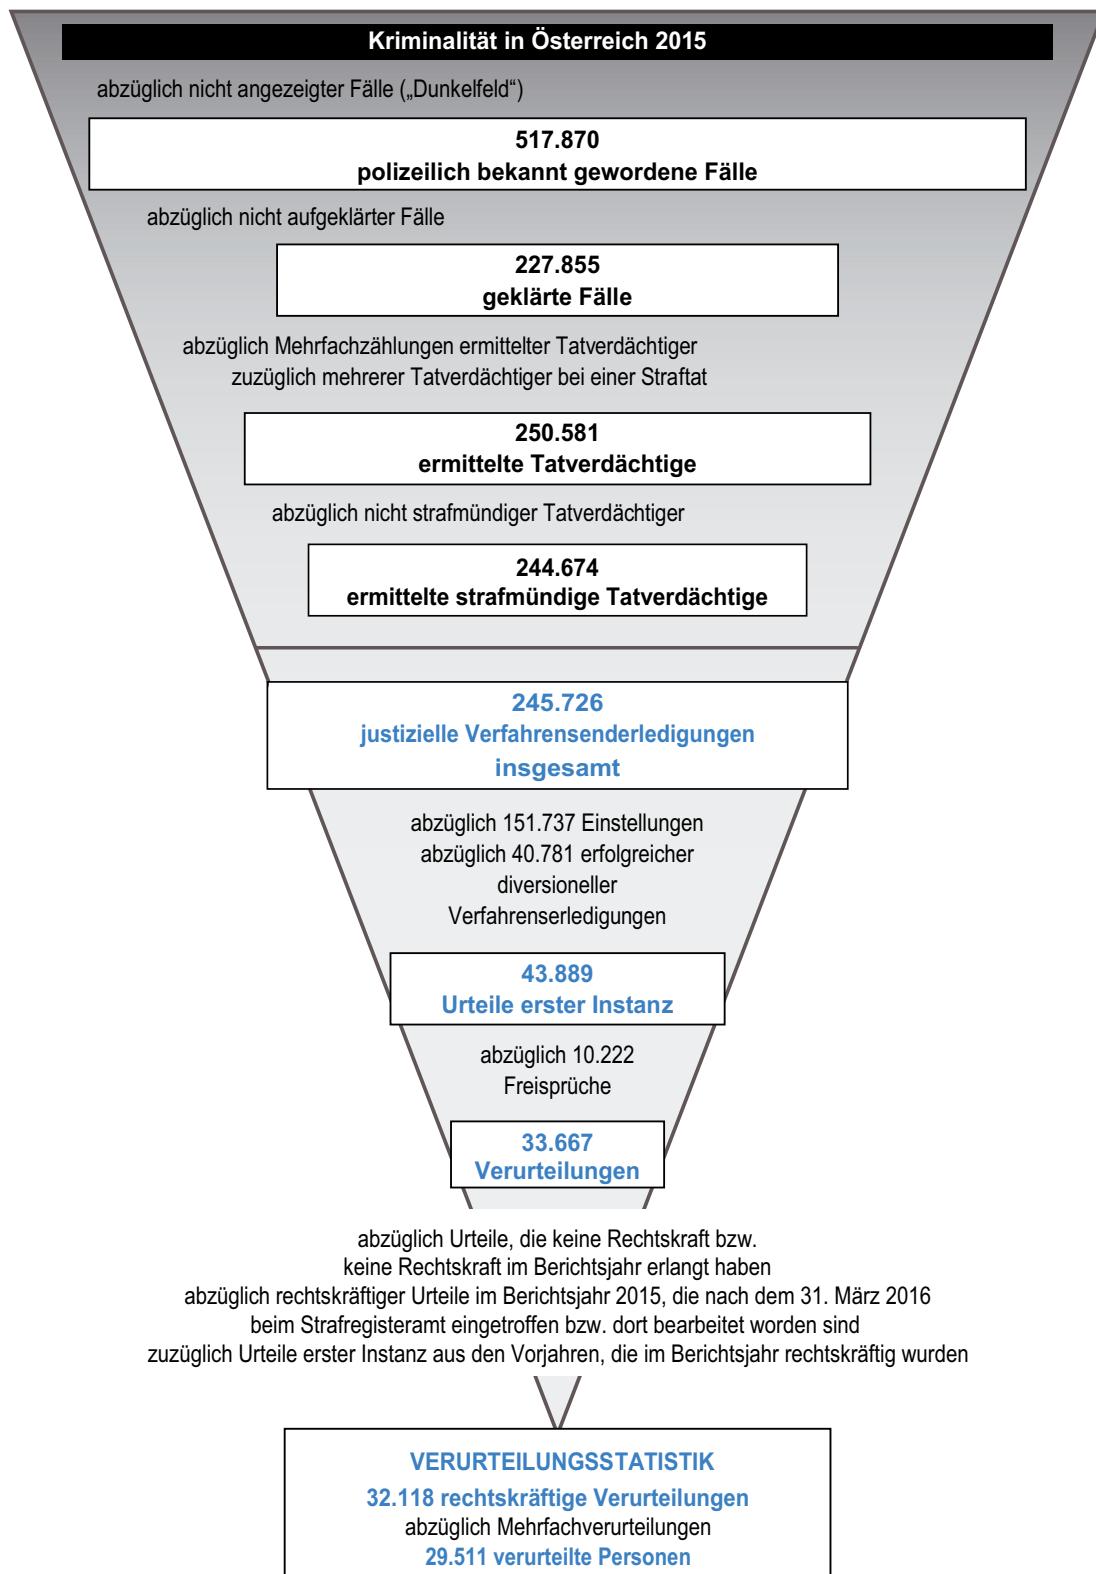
Kriminalität in Österreich 2015

abzüglich nicht angezeigter Fälle („Dunkelfeld“)

517.870
polizeilich bekannt gewordene Fälle

abzüglich nicht aufgeklärter Fälle

227.855
geklärte Fälle

abzüglich Mehrfachzählungen ermittelter Tatverdächtiger
zuzüglich mehrerer Tatverdächtiger bei einer Straftat

250.581
ermittelte Tatverdächtige

abzüglich nicht strafmündiger Tatverdächtiger

244.674
ermittelte strafmündige Tatverdächtige

245.726
justizielle Verfahrensenderledigungen insgesamt

abzüglich 151.737 Einstellungen
abzüglich 40.781 erfolgreicher diversioneller Verfahrenserledigungen

43.889
Urteile erster Instanz

abzüglich 10.222 Freisprüche

33.667
Verurteilungen

abzüglich Urteile, die keine Rechtskraft bzw. keine Rechtskraft im Berichtsjahr erlangt haben
abzüglich rechtskräftiger Urteile im Berichtsjahr 2015, die nach dem 31. März 2016 beim Strafregisteramt eingetroffen bzw. dort bearbeitet worden sind
zuzüglich Urteile erster Instanz aus den Vorjahren, die im Berichtsjahr rechtskräftig wurden

VERURTEILUNGSSTATISTIK
32.118 rechtskräftige Verurteilungen
abzüglich Mehrfachverurteilungen
29.511 verurteilte Personen